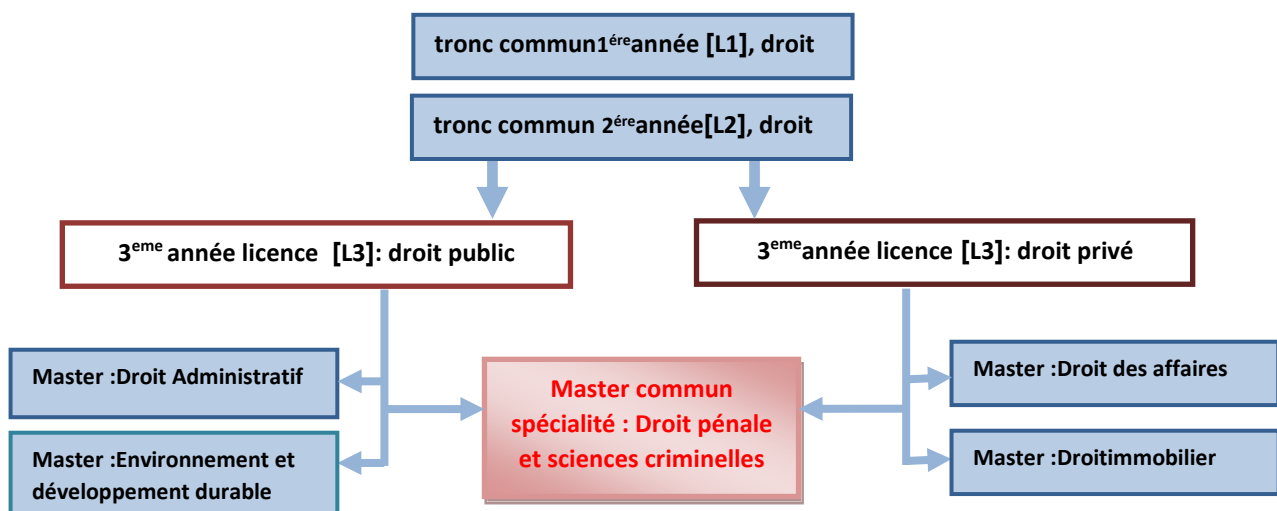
tronc commun1$^{ére}$année [L1], droit

tronc commun 2$^{ére}$année[L2], droit

3$^{eme}$ année licence [L3]: droit public

3$^{eme}$année licence [L3]: droit privé

Master :Droit Administratif

Master :Environnement et développement durable

Master commun spécialité : Droit pénale et sciences criminelles

Master :Droit des affaires

Master :Droitimmobilier